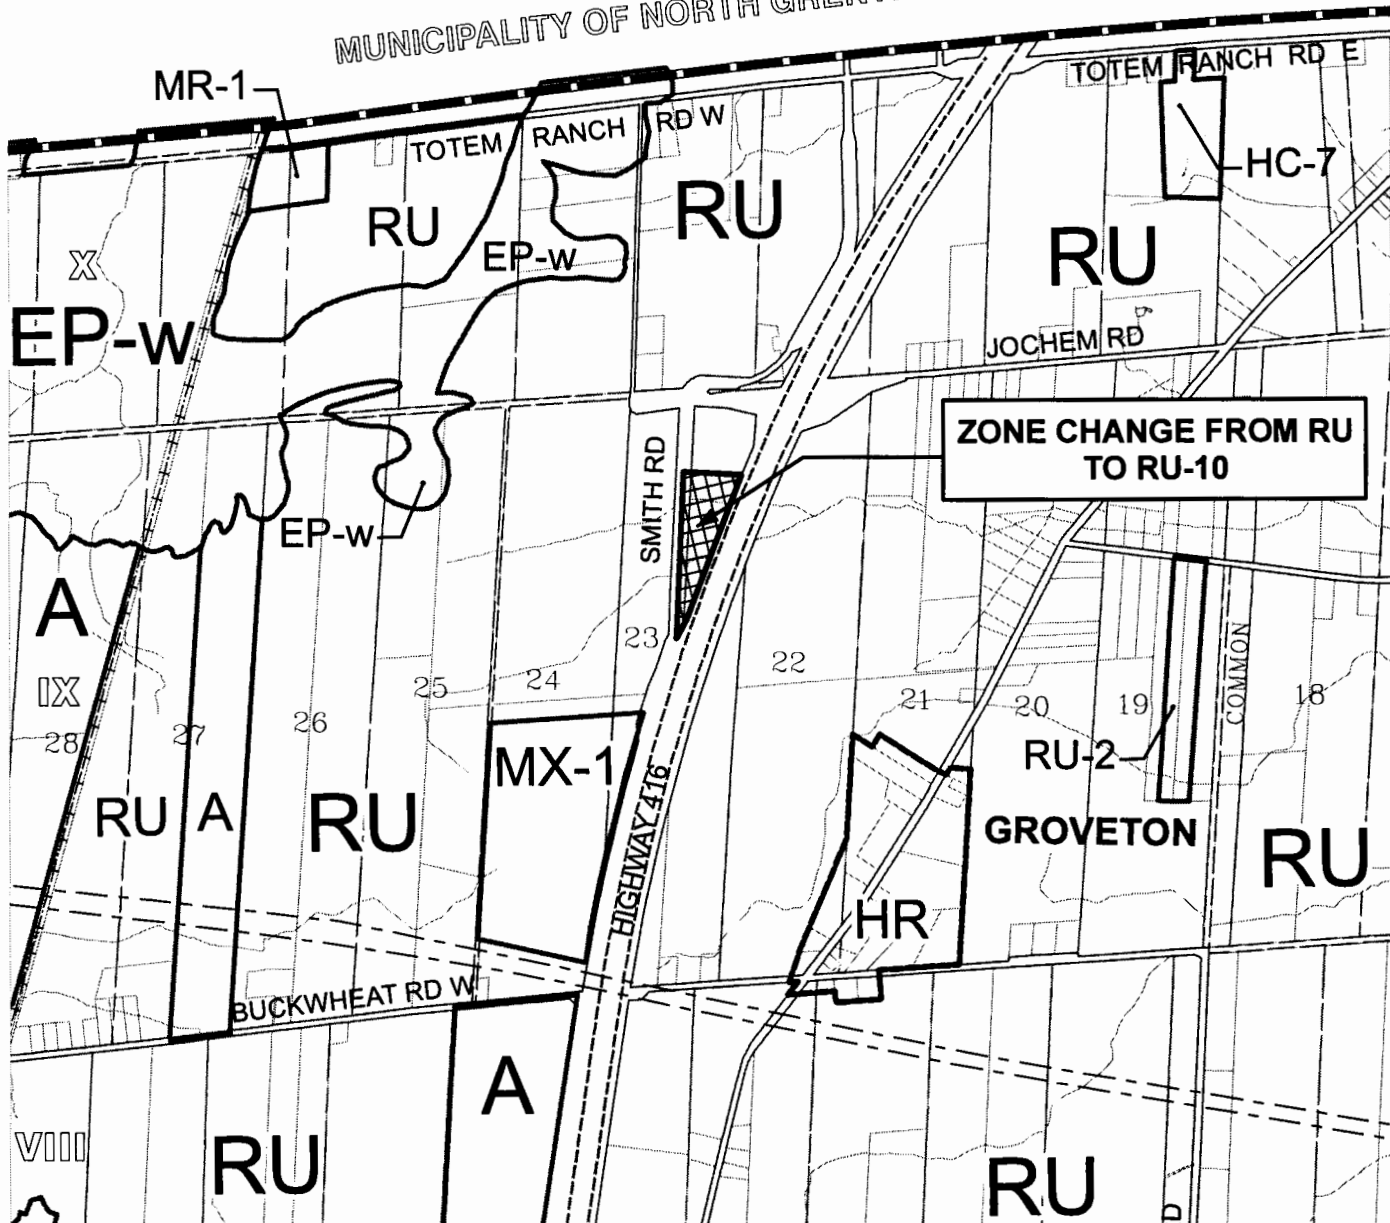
MUNICIPALITY OF NORTH GREN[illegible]

MR-1

TOTEM RANCH RD W

TOTEM RANCH RD E

HC-7

RU

RU

RU

EP-w

X

EP-w

JOCHEM RD

ZONE CHANGE FROM RU TO RU-10

SMITH RD

EP-w

A

IX

28

27

26

25

24

23

22

21

20

19

18

COMMON

RU-2

MX-1

HIGHWAY 416

RU

A

RU

GROVETON

RU

HR

BUCKWHEAT RD W

A

VIII

RU

RU